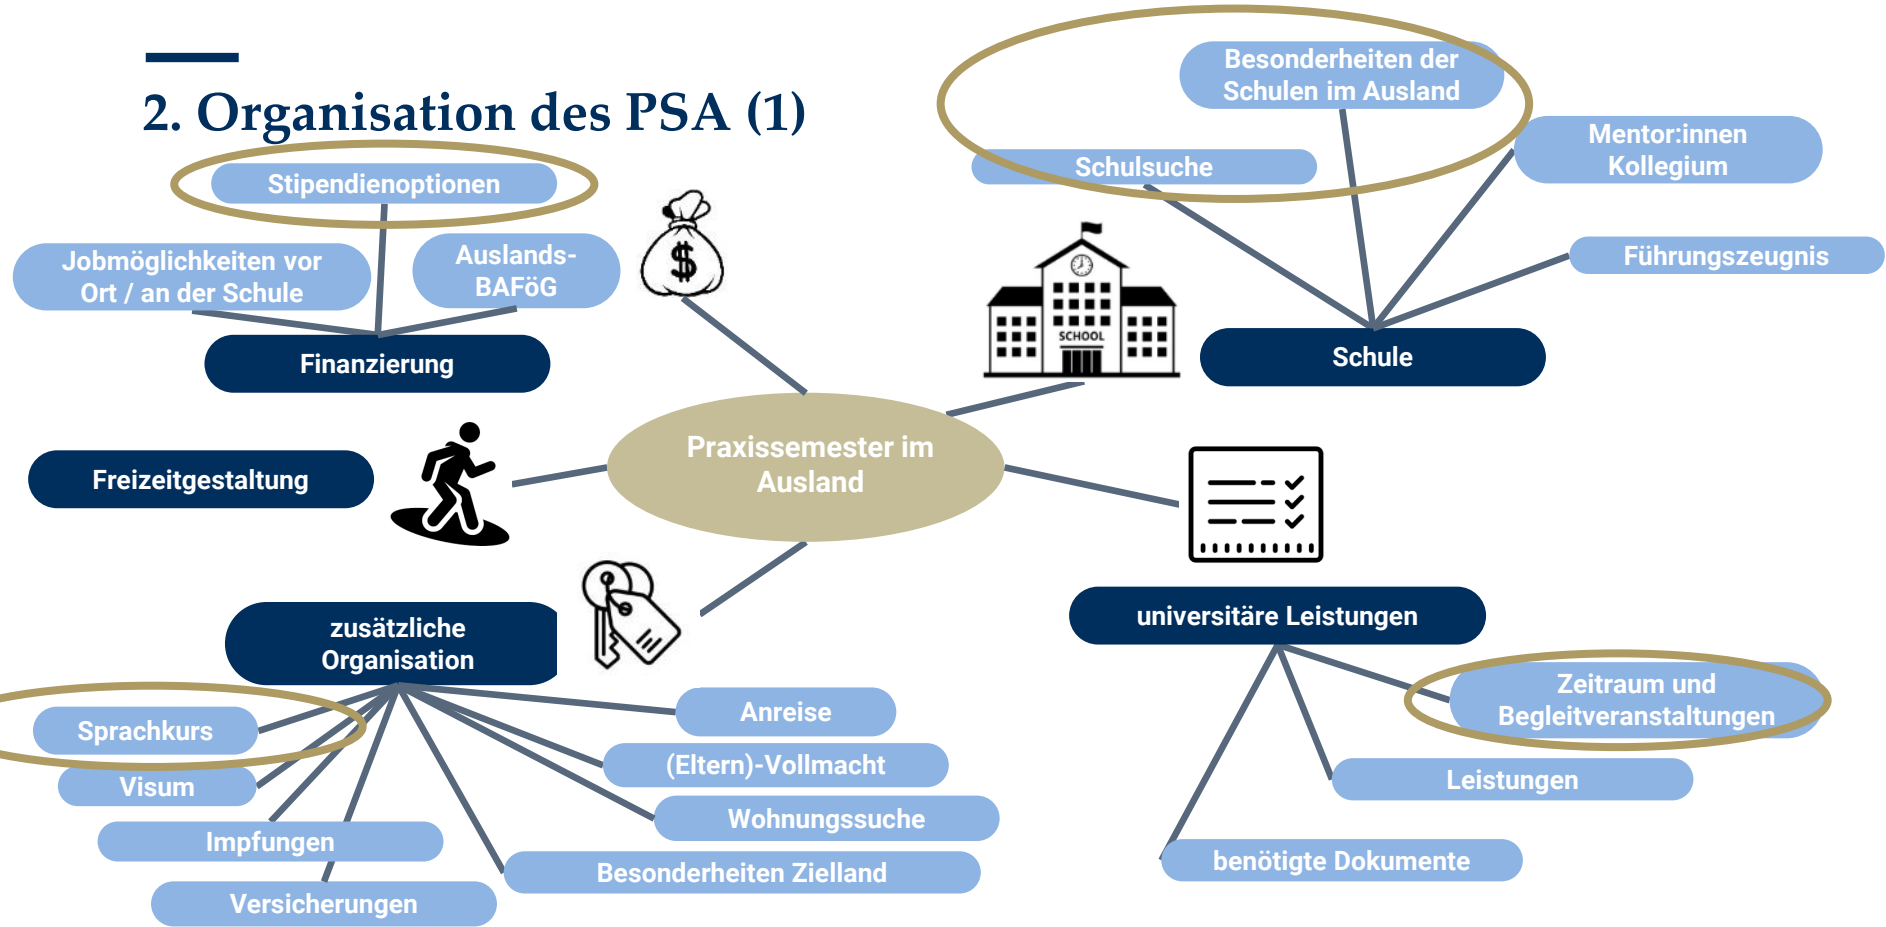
2. Organisation des PSA (1)

Stipendienoptionen

Jobmöglichkeiten vor Ort / an der Schule

Auslands-BAFöG

Finanzierung

Besonderheiten der Schulen im Ausland

Schulsuche

Mentor:innen Kollegium

Führungszeugnis

SCHOOL

Schule

Freizeitgestaltung

Praxissemester im Ausland

universitäre Leistungen

zusätzliche Organisation

Sprachkurs

Visum

Impfungen

Versicherungen

Anreise

(Eltern)-Vollmacht

Wohnungssuche

Besonderheiten Zielland

Zeitraum und Begleitveranstaltungen

Leistungen

benötigte Dokumente